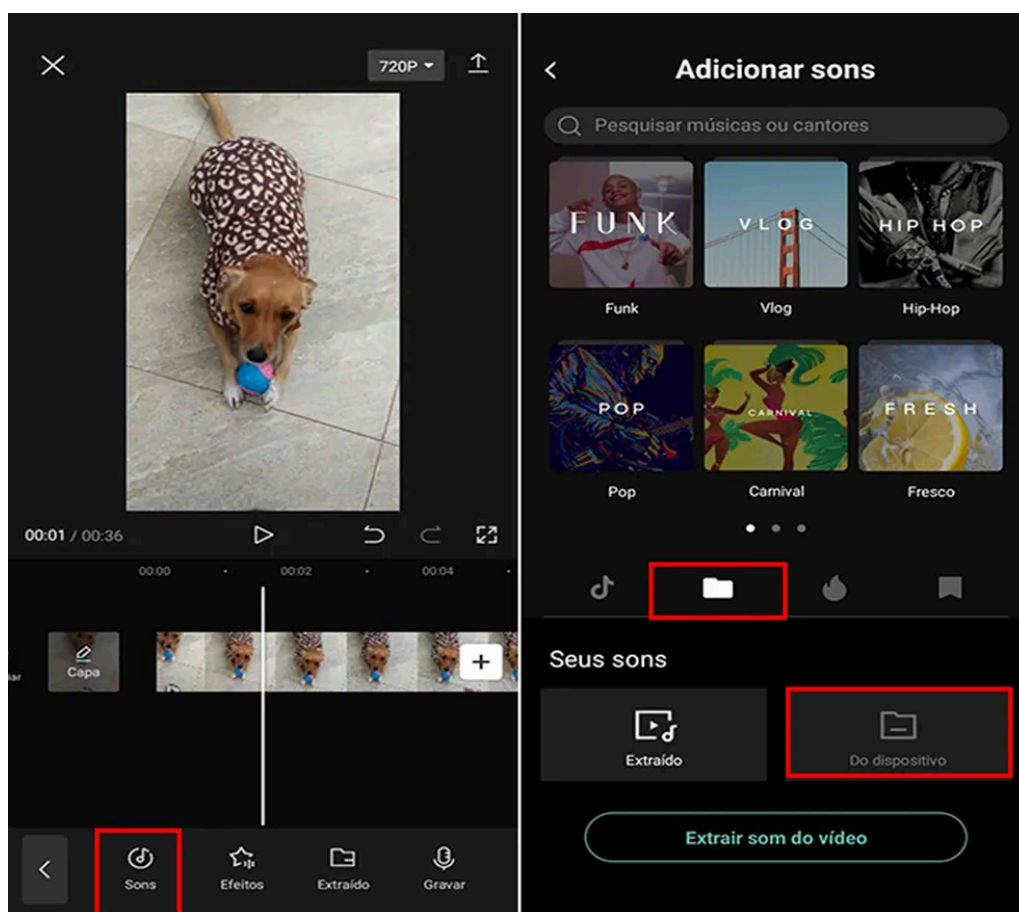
720P

00:01 / 00:36

00:00 00:02 00:04

Capa

Sons
Efeitos
Extraído
Gravar

Adicionar sons

Pesquisar músicas ou cantores

FUNK
Funk
VLOG
Vlog
HIP HOP
Hip-Hop
POP
Pop
CARNIVAL
Carnival
FRESH
Fresco

Seus sons

Extraído
Do dispositivo

Extrair som do vídeo